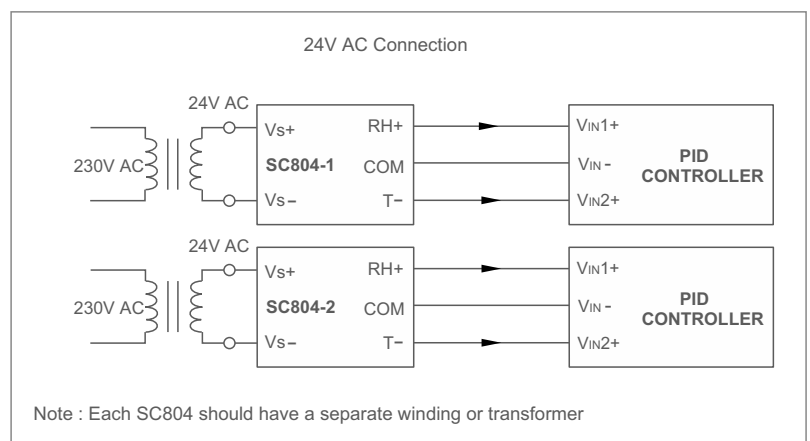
24V AC Connection

24V AC

230V AC

Vs+
RH+
SC804-1
COM
Vs–
T–

VIN1+
VIN -
VIN2+

PID
CONTROLLER

24V AC

230V AC

Vs+
RH+
SC804-2
COM
Vs–
T–

VIN1+
VIN -
VIN2+

PID
CONTROLLER

Note : Each SC804 should have a separate winding or transformer